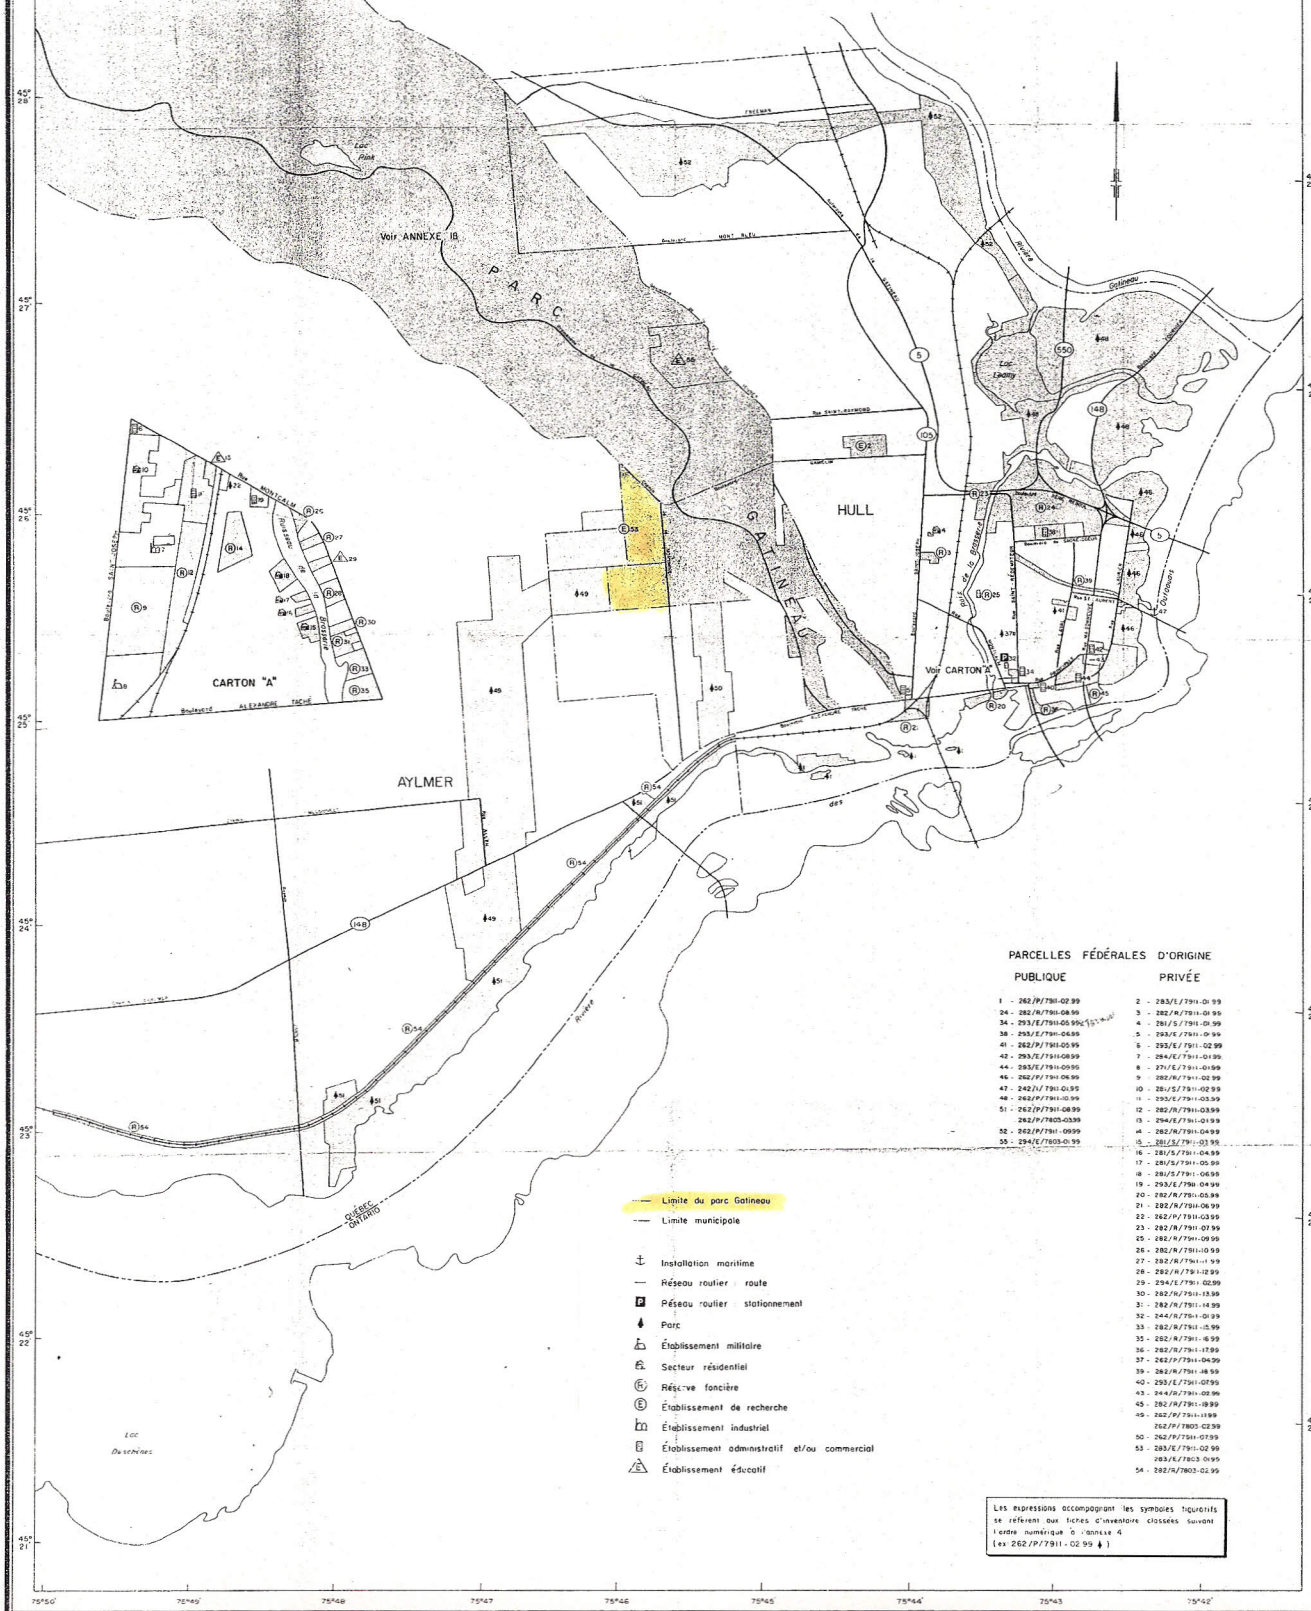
45° 28'
45° 27'
45° 26'
45° 25'
45° 24'
45° 23'
45° 22'
45° 21'

Lac Pink
Voir ANNEXE IB
PARC GATINEAU
FREEMAN
Boulevard MONT BLEU
Rivière Gatineau
Lac Leamy
HULL
AYLMER
Rue SAINT-RAYMOND
Boulevard ALEXANDRE TACHÉ
Voir CARTON "A"
Ruisseau de la Brasserie
Rivière des Outaouais
Rivière des
QUÉBEC
ONTARIO
Lac Deschênes

5
105
550
148

Rue MONTCALM
Ruisseau de la Brasserie
Boulevard SAINT-JOSEPH
Boulevard ALEXANDRE TACHÉ
CARTON "A"

PARCELLES FÉDÉRALES D'ORIGINE

PUBLIQUE
1 - 262/P/7911-02.99
24 - 282/R/7911-08.99
34 - 293/E/7911-05.99
38 - 293/E/7911-06.99
41 - 262/P/7911-05.99
42 - 293/E/7911-08.99
44 - 293/E/7911-09.99
46 - 262/P/7911-06.99
47 - 242/I/7911-01.95
48 - 262/P/7911-10.99
51 - 262/P/7911-08.99
262/P/7803-03.99
52 - 262/P/7911-09.99
55 - 294/E/7803-01.99

PRIVÉE
2 - 283/E/7911-01.99
3 - 282/R/7911-01.95
4 - 281/S/7911-01.99
5 - 293/E/7911-01.99
6 - 293/E/7911-02.99
7 - 294/E/7911-01.99
8 - 271/E/7911-01.99
9 - 282/R/7911-02.99
10 - 281/S/7911-02.99
11 - 293/E/7911-03.99
12 - 282/R/7911-03.99
13 - 294/E/7911-01.99
14 - 282/R/7911-04.99
15 - 281/S/7911-03.99
16 - 281/S/7911-04.99
17 - 281/S/7911-05.99
18 - 281/S/7911-06.99
19 - 293/E/7911-04.99
20 - 282/R/7911-05.99
21 - 282/R/7911-06.99
22 - 262/P/7911-03.99
23 - 282/R/7911-07.99
25 - 282/R/7911-09.99
26 - 282/R/7911-10.99
27 - 282/R/7911-11.99
28 - 282/R/7911-12.99
29 - 294/E/7911-02.99
30 - 282/R/7911-13.99
31 - 282/R/7911-14.99
32 - 244/R/7911-01.99
33 - 282/R/7911-15.99
35 - 282/R/7911-16.99
36 - 282/R/7911-17.99
37 - 262/P/7911-04.99
39 - 282/R/7911-18.99
40 - 293/E/7911-07.99
43 - 244/R/7911-02.99
45 - 282/R/7911-19.99
49 - 262/P/7911-11.99
262/P/7803-02.99
50 - 262/P/7911-07.99
53 - 283/E/7911-02.99
283/E/7803-01.99
54 - 282/R/7803-02.99

Limite du parc Gatineau
Limite municipale

Installation maritime
Réseau routier : route
Réseau routier : stationnement
Parc
Établissement militaire
Secteur résidentiel
Réserve foncière
Établissement de recherche
Établissement industriel
Établissement administratif et/ou commercial
Établissement éducatif

Les expressions accompagnant les symboles figuratifs se réfèrent aux fiches d'inventaire classées suivant l'ordre numérique à l'annexe 4 (ex: 262/P/7911-02.99)

75°50' 75°49' 75°48' 75°47' 75°46' 75°45' 75°44' 75°43' 75°42'